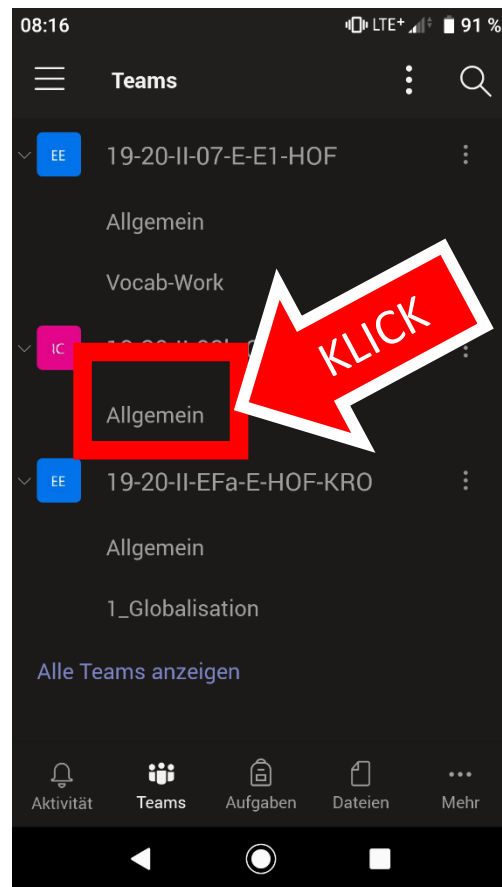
08:16
LTE+ 91 %

Teams

EE 19-20-II-07-E-E1-HOF

Allgemein

Vocab-Work

IC 19-20-II-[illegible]

Allgemein

KLICK

EE 19-20-II-EFa-E-HOF-KRO

Allgemein

1_Globalisation

Alle Teams anzeigen

Aktivität
Teams
Aufgaben
Dateien
Mehr